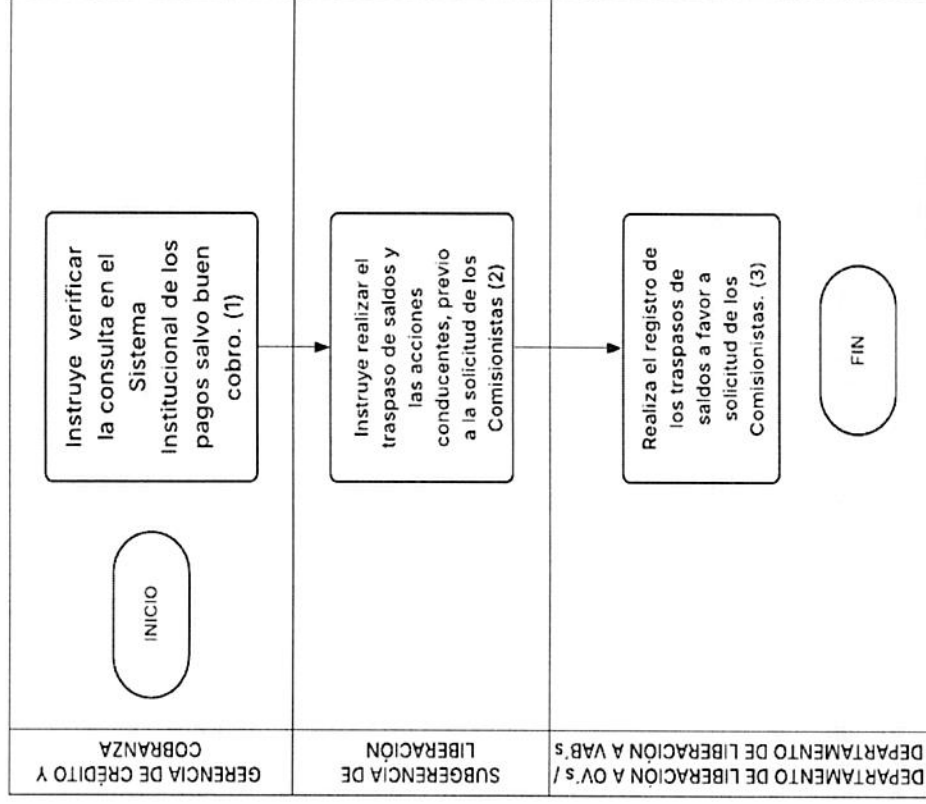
GERENCIA DE CRÉDITO Y COBRANZA

SUBGERENCIA DE LIBERACIÓN

DEPARTAMENTO DE LIBERACIÓN A OV.'s / DEPARTAMENTO DE LIBERACIÓN A VAB.'s

INICIO

Instruye verificar la consulta en el Sistema Institucional de los pagos salvo buen cobro. (1)

Instruye realizar el traspaso de saldos y las acciones conducentes, previo a la solicitud de los Comisionistas (2)

Realiza el registro de los traspasos de saldos a favor a solicitud de los Comisionistas. (3)

FIN